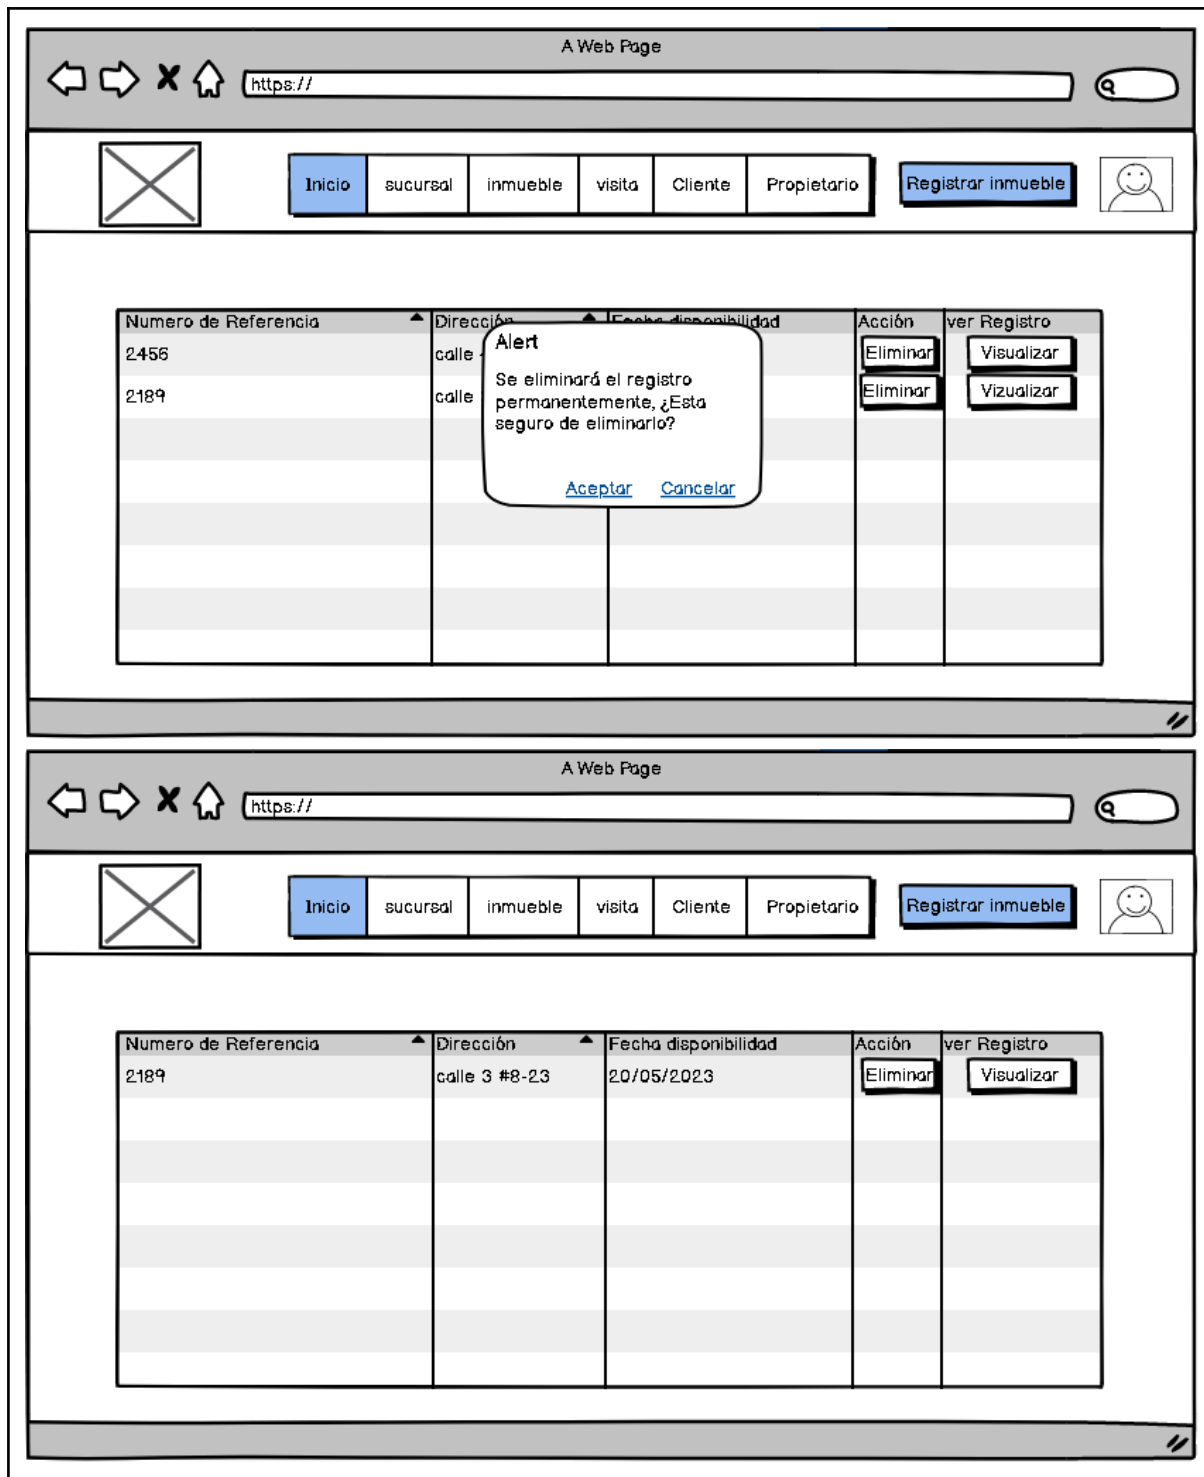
A Web Page

https://

Inicio | sucursal | inmueble | visita | Cliente | Propietario

Registrar inmueble

| Numero de Referencia | Dirección | Fecha disponibilidad | Acción | ver Registro |
|---|---|---|---|---|
| 2456 | calle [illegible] | | Eliminar | Visualizar |
| 2189 | calle | | Eliminar | Vizualizar |

Alert

Se eliminará el registro permanentemente, ¿Esta seguro de eliminarlo?

Aceptar Cancelar

A Web Page

https://

Inicio | sucursal | inmueble | visita | Cliente | Propietario

Registrar inmueble

| Numero de Referencia | Dirección | Fecha disponibilidad | Acción | ver Registro |
|---|---|---|---|---|
| 2189 | calle 3 #8-23 | 20/05/2023 | Eliminar | Visualizar |